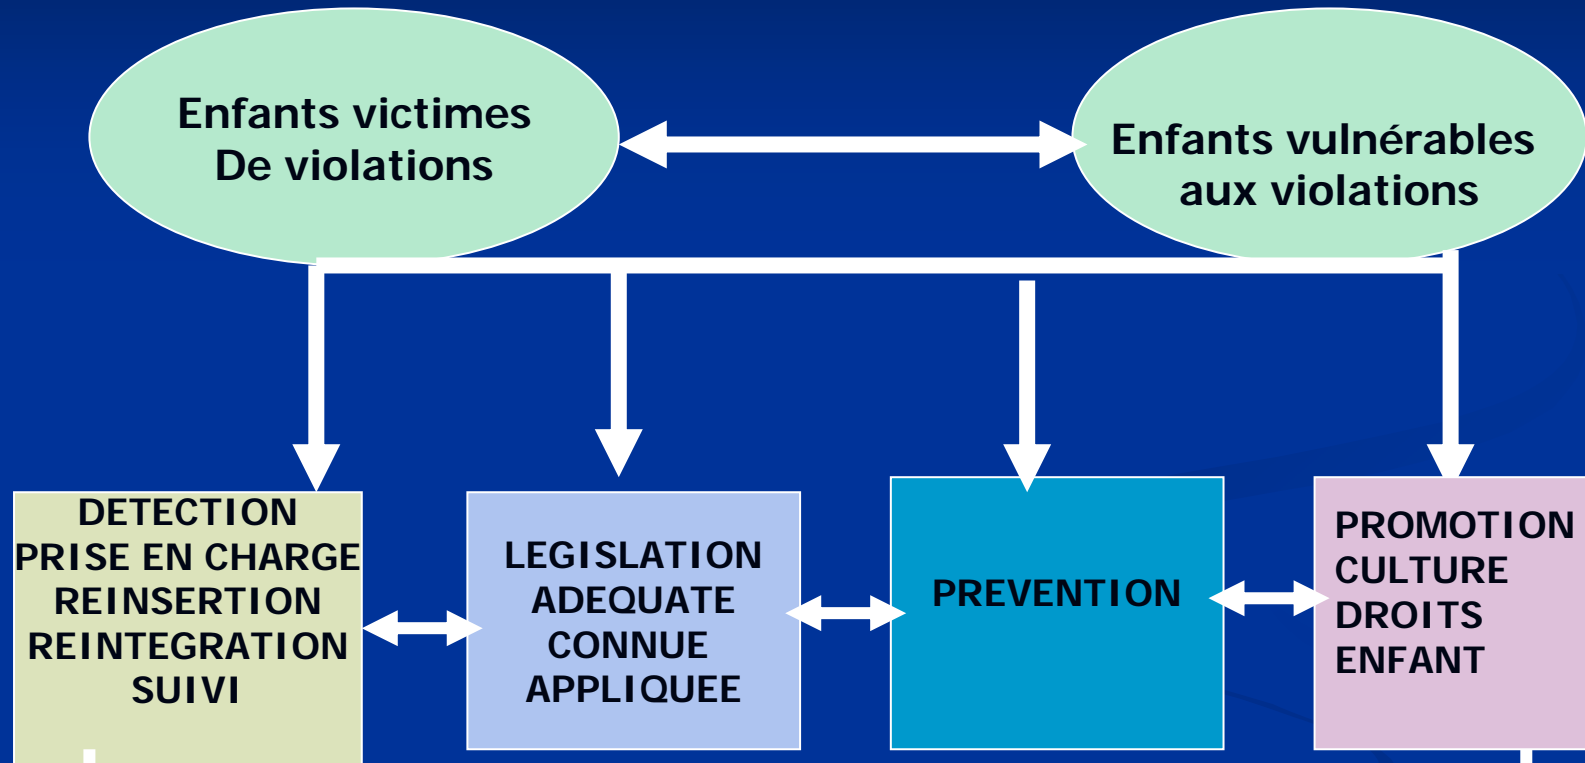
Enfants victimes
De violations

Enfants vulnérables
aux violations

DETECTION
PRISE EN CHARGE
REINSERTION
REINTEGRATION
SUIVI

LEGISLATION
ADEQUATE
CONNUE
APPLIQUEE

PREVENTION

PROMOTION
CULTURE
DROITS
ENFANT